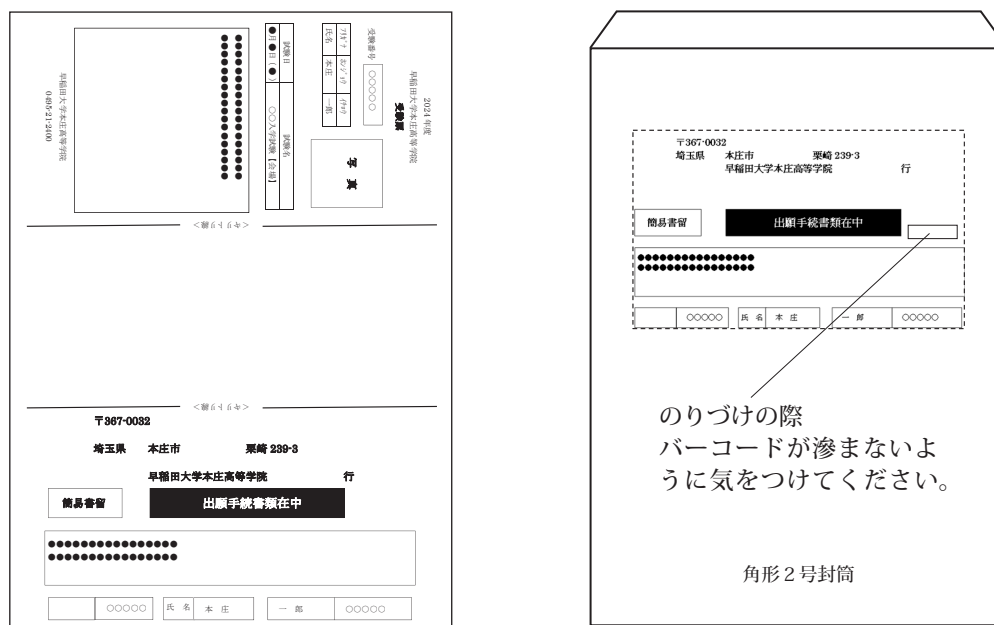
2024 年度
早稲田大学本庄高等学院
受験票

受験番号 ○○○○○

フリガナ ホンジョウ イチロウ
氏名 本庄 一郎

試験日
●月●日（●）

試験場
○○大学試験（会場）

写真

早稲田大学本庄高等学院
0495-21-2400

＜キリトリ線＞

＜キリトリ線＞

〒367-0032

埼玉県　本庄市　栗崎 239-3

早稲田大学本庄高等学院　行

簡易書留

出願手続書類在中

●●●●●●●●●●●●●●●●
●●●●●●●●●●●●●●●●

| | ○○○○○ | 氏 名 | 本 庄 | 一 郎 | ○○○○○ |
|---|---|---|---|---|---|

〒367-0032
埼玉県　本庄市　栗崎 239-3
早稲田大学本庄高等学院　行

簡易書留

出願手続書類在中

●●●●●●●●●●●●●●●●
●●●●●●●●●●●●●●●●

| | ○○○○○ | 氏 名 | 本 庄 | 一 郎 | ○○○○○ |
|---|---|---|---|---|---|

のりづけの際
バーコードが滲まないように気をつけてください。

角形２号封筒